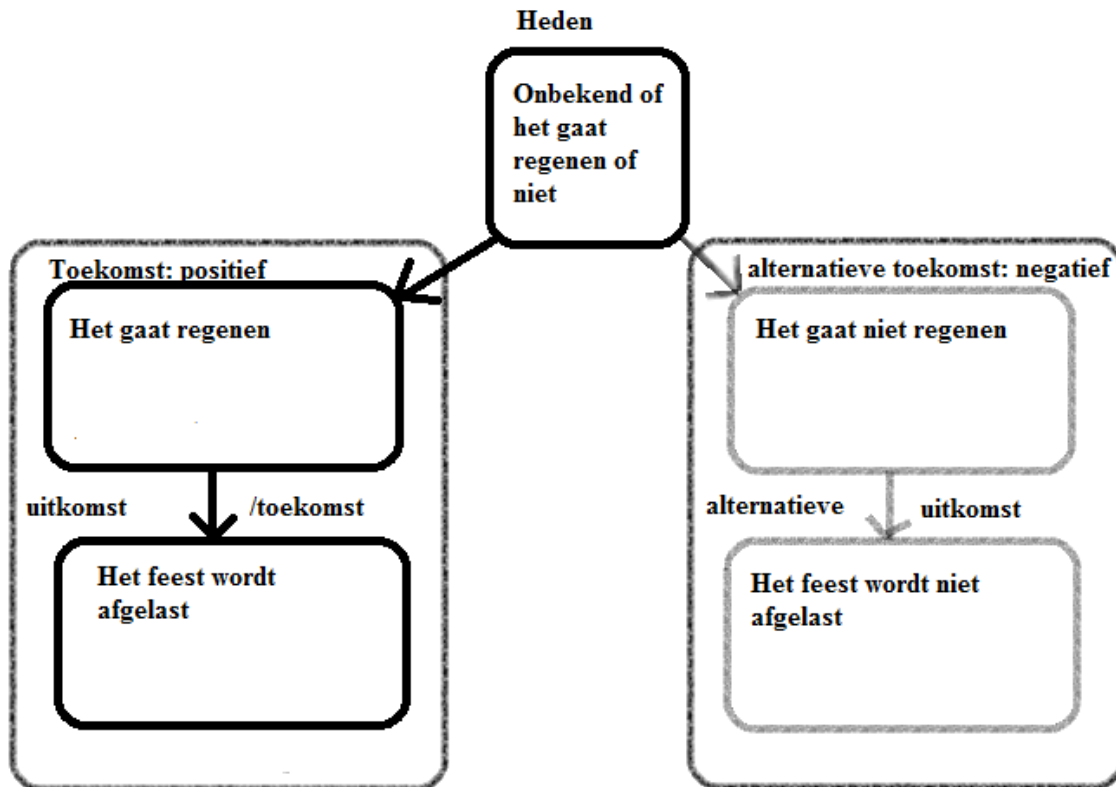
Heden

Onbekend of het gaat regenen of niet

Toekomst: positief

Het gaat regenen

uitkomst

/toekomst

Het feest wordt afgelast

alternatieve toekomst: negatief

Het gaat niet regenen

alternatieve

uitkomst

Het feest wordt niet afgelast